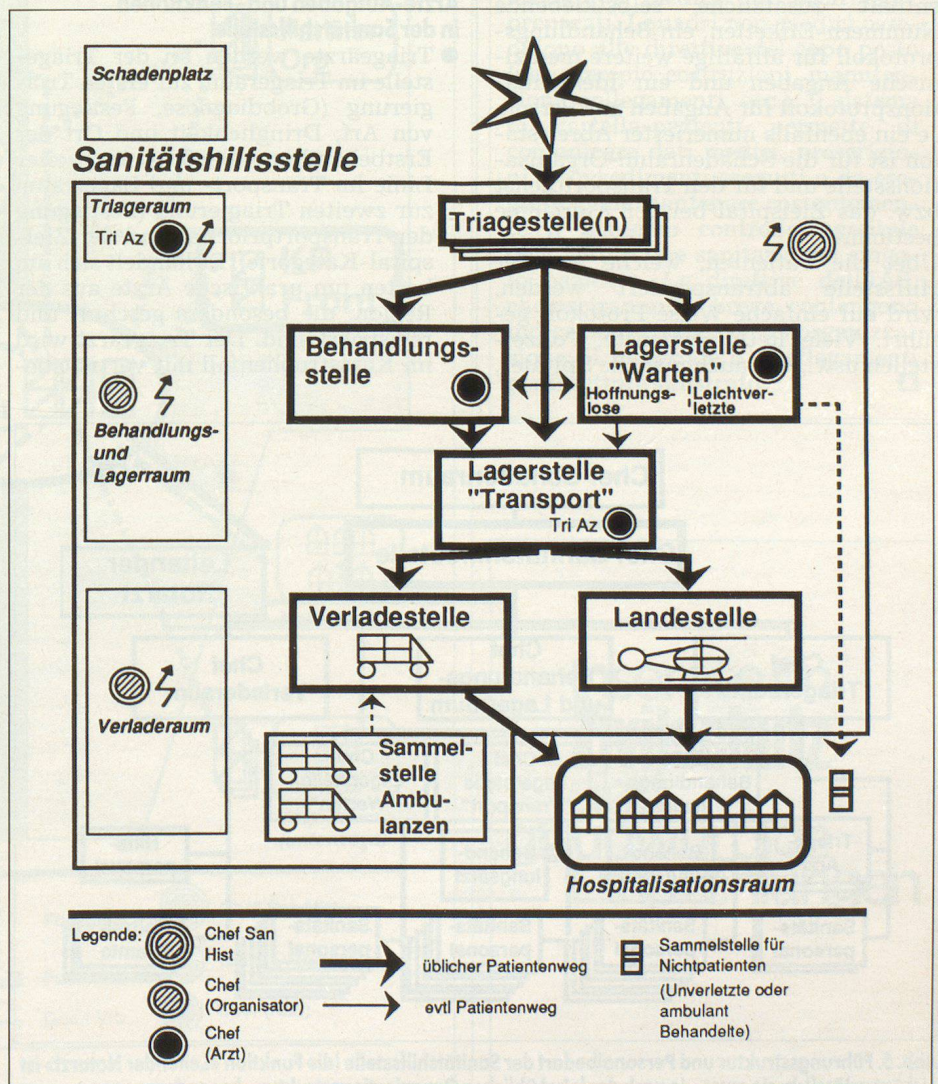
Schadenplatz

Sanitätshilfsstelle

Triageraum
Tri Az

Triagestelle(n)

Behandlungsstelle

Lagerstelle "Warten"
Hoffnungslose
Leichtverletzte

Behandlungs- und Lagerraum

Lagerstelle "Transport"
Tri Az

Verladestelle

Landestelle

Verladeraum

Sammelstelle Ambulanzen

Hospitalisationsraum

Legende:
Chef San Hist
Chef (Organisator)
Chef (Arzt)
üblicher Patientenweg
evtl Patientenweg
Sammelstelle für Nichtpatienten (Unverletzte oder ambulant Behandelte)